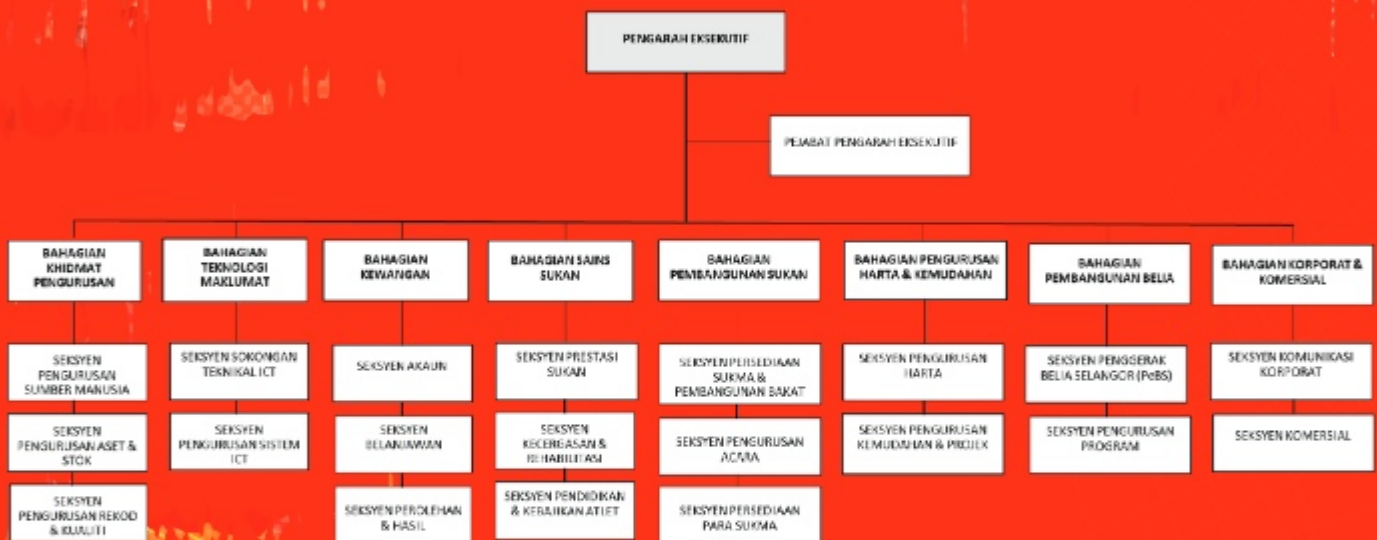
PENGARAH EKSEKUTIF

PEJABAT PENGARAH EKSEKUTIF

BAHAGIAN KHIDMAT PENGURUSAN

SEKSYEN PENGURUSAN SUMBER MANUSIA

SEKSYEN PENGURUSAN ASET & STOK

SEKSYEN PENGURUSAN REKOD & KUALITI

BAHAGIAN TEKNOLOGI MAKLUMAT

SEKSYEN SOKONGAN TEKNIKAL ICT

SEKSYEN PENGURUSAN SISTEM ICT

BAHAGIAN KEWANGAN

SEKSYEN AKAUN

SEKSYEN BELANJAWAN

SEKSYEN PEROLEHAN & HASIL

BAHAGIAN SAINS SUKAN

SEKSYEN PRESTASI SUKAN

SEKSYEN KECERGASAN & REHABILITASI

SEKSYEN PENDIDIKAN & KEBAJIKAN ATLET

BAHAGIAN PEMBANGUNAN SUKAN

SEKSYEN PERSEDIAAN SUKMA & PEMBANGUNAN BAKAT

SEKSYEN PENGURUSAN ACARA

SEKSYEN PERSEDIAAN PARA SUKMA

BAHAGIAN PENGURUSAN HARTA & KEMUDAHAN

SEKSYEN PENGURUSAN HARTA

SEKSYEN PENGURUSAN KEMUDAHAN & PROJEK

BAHAGIAN PEMBANGUNAN BELIA

SEKSYEN PENGGERAK BELIA SELANGOR (PeBS)

SEKSYEN PENGURUSAN PROGRAM

BAHAGIAN KORPORAT & KOMERSIAL

SEKSYEN KOMUNIKASI KORPORAT

SEKSYEN KOMERSIAL